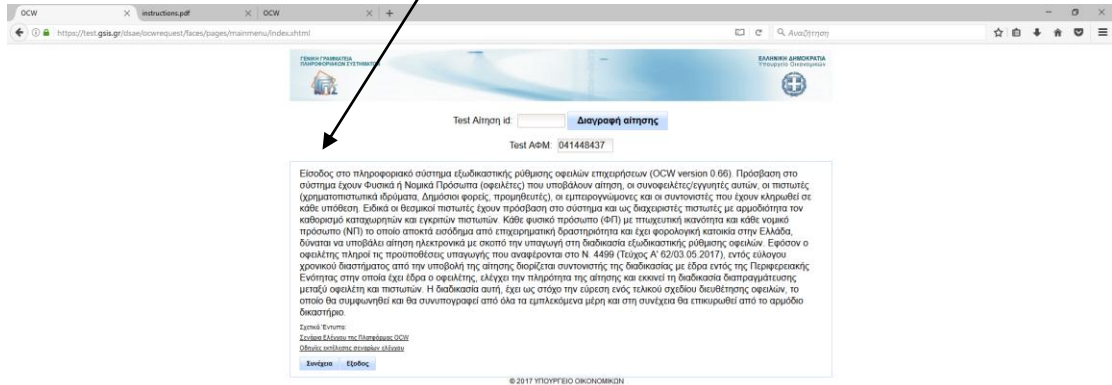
OCW × instructions.pdf × OCW × +

https://test.gsis.gr/dsae/ocwrequest/faces/pages/mainmenu/index.xhtml

Αναζήτηση

ΓΕΝΙΚΗ ΓΡΑΜΜΑΤΕΙΑ ΠΛΗΡΟΦΟΡΙΑΚΩΝ ΣΥΣΤΗΜΑΤΩΝ

ΕΛΛΗΝΙΚΗ ΔΗΜΟΚΡΑΤΙΑ Υπουργείο Οικονομικών

Test Αίτηση id: Διαγραφή αίτησης

Test ΑΦΜ: 041448437

Είσοδος στο πληροφοριακό σύστημα εξωδικαστικής ρύθμισης οφειλών επιχειρήσεων (OCW version 0.66). Πρόσβαση στο σύστημα έχουν Φυσικά ή Νομικά Πρόσωπα (οφειλέτες) που υποβάλουν αίτηση, οι συνοφειλέτες/εγγυητές αυτών, οι πιστωτές (χρηματοπιστωτικά ιδρύματα, Δημόσιοι φορείς, προμηθευτές), οι εμπειρογνώμονες και οι συντονιστές που έχουν κληρωθεί σε κάθε υπόθεση. Ειδικά οι θεσμικοί πιστωτές έχουν πρόσβαση στο σύστημα και ως διαχειριστές πιστωτές με αρμοδιότητα τον καθορισμό καταχωρητών και εγκριτών πιστωτών. Κάθε φυσικό πρόσωπο (ΦΠ) με πτωχευτική ικανότητα και κάθε νομικό πρόσωπο (ΝΠ) το οποίο αποκτά εισόδημα από επιχειρηματική δραστηριότητα και έχει φορολογική κατοικία στην Ελλάδα, δύναται να υποβάλει αίτηση ηλεκτρονικά με σκοπό την υπαγωγή στη διαδικασία εξωδικαστικής ρύθμισης οφειλών. Εφόσον ο οφειλέτης πληροί τις προϋποθέσεις υπαγωγής που αναφέρονται στο Ν. 4469 (Τεύχος Α' 62/03.05.2017), εντός ευλόγου χρονικού διαστήματος από την υποβολή της αίτησης διορίζεται συντονιστής της διαδικασίας με έδρα εντός της Περιφερειακής Ενότητας στην οποία έχει έδρα ο οφειλέτης, ελέγχει την πληρότητα της αίτησης και εκκινεί τη διαδικασία διαπραγμάτευσης μεταξύ οφειλέτη και πιστωτών. Η διαδικασία αυτή, έχει ως στόχο την εύρεση ενός τελικού σχεδίου διευθέτησης οφειλών, το οποίο θα συμφωνηθεί και θα συνυπογραφεί από όλα τα εμπλεκόμενα μέρη και στη συνέχεια θα επικυρωθεί από το αρμόδιο δικαστήριο.

Σχετικά Έντυπα:
Σενάρια Ελέγχου της Πλατφόρμας OCW
Οδηγίες εκτέλεσης σεναρίων ελέγχου

Συνέχεια Έξοδος

© 2017 ΥΠΟΥΡΓΕΙΟ ΟΙΚΟΝΟΜΙΚΩΝ